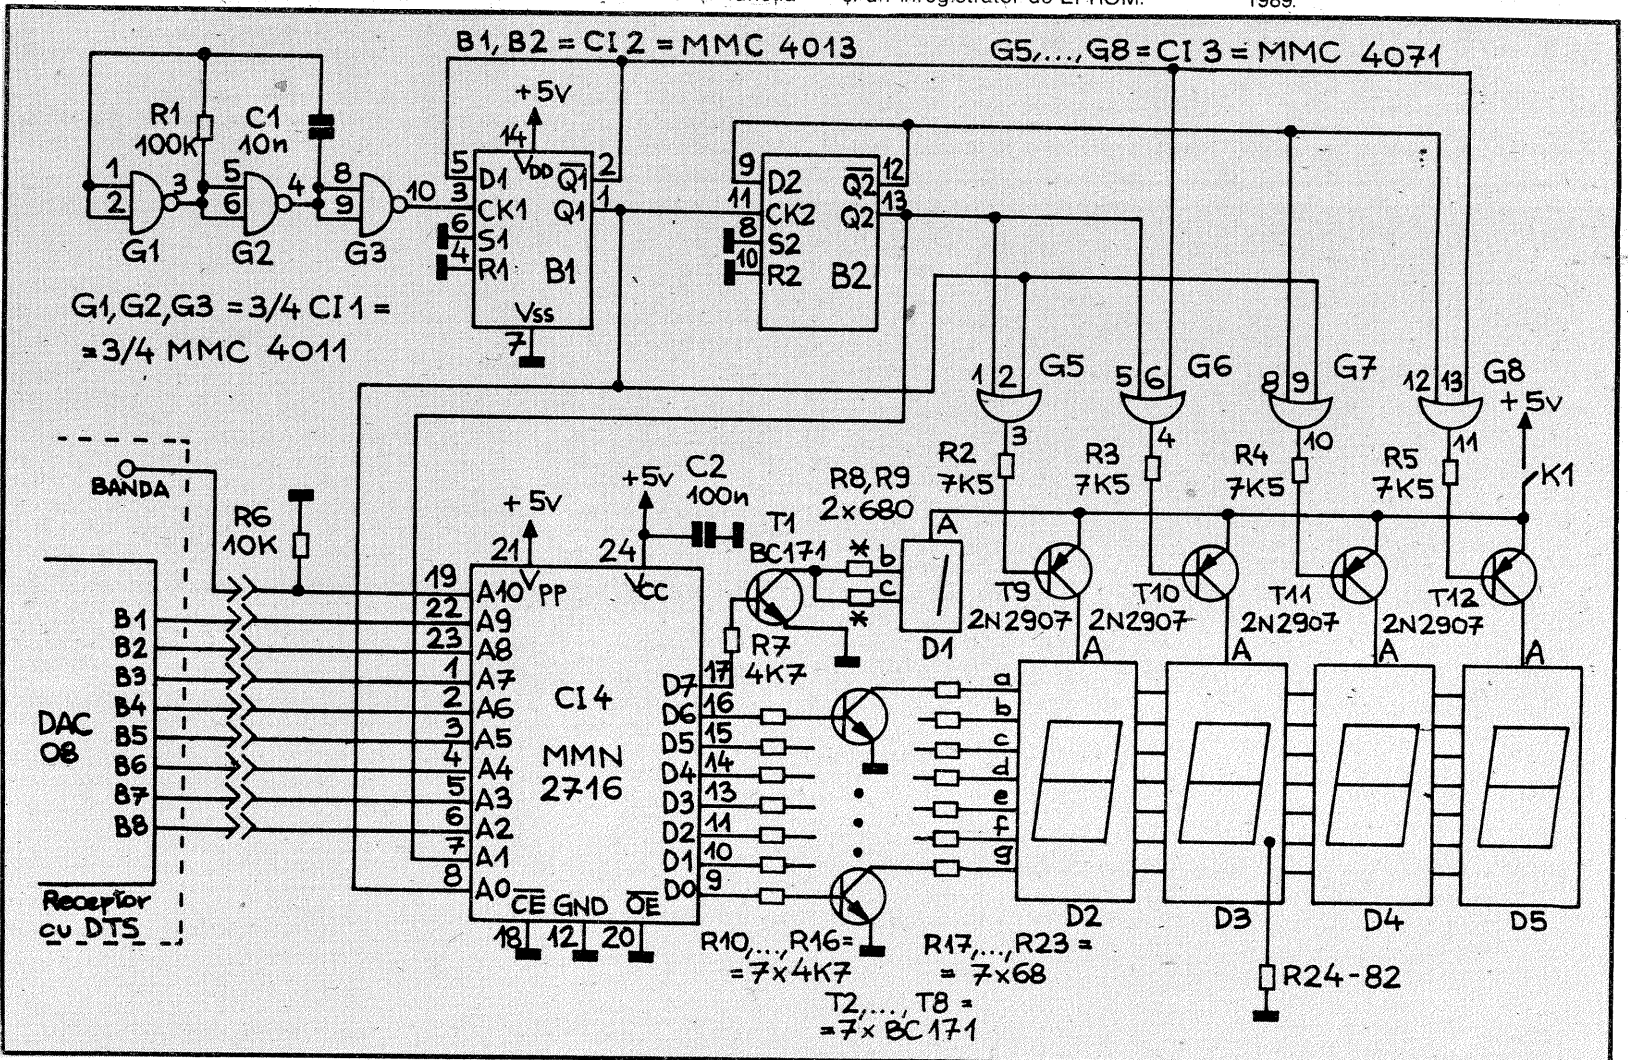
B1, B2 = CI 2 = MMC 4013
G5,..., G8 = CI 3 = MMC 4071
R1 100K
C1 10n
1 2 G1 3
5 6 G2 4
8 9 G3 10
+5V
14
5 D1
$V_{DD}$
$\overline{Q1}$ 2
3 CK1 Q1 1
6 S1
4 R1 B1
Vss
7
9 D2 $\overline{Q2}$ 12
11 CK2 Q2 13
8 S2
10 R2 B2
G1, G2, G3 = 3/4 CI 1 = = 3/4 MMC 4011
1 2 G5
5 6 G6
8 9 G7
12 13 G8
3 4 10 11
+5V
R2 7K5
R3 7K5
R4 7K5
R5 7K5
K1
BANDA
R6 10K
+5V
+5V C2 100n
R8, R9 2x680
A
21
24
$V_{PP}$
$V_{CC}$
T1 BC171
b c
D1
T9 2N2907
T10 2N2907
T11 2N2907
T12 2N2907
19 A10
22 A9
23 A8
1 A7
2 A6
3 A5
4 A4
5 A3
6 A2
7 A1
8 A0
CI 4
MMN 2716
R7 4K7
D7 17
D6 16
D5 15
D4 14
D3 13
D2 11
D1 10
D0 9
$\overline{CE}$ GND $\overline{OE}$
18 12 20
A A A A
a b c d e f g
DAC 08
B1 B2 B3 B4 B5 B6 B7 B8
Receptor cu DTS
D2 D3 D4 D5
R10,..., R16 = = 7x4K7
R17,..., R23 = = 7x68
T2,..., T8 = = 7x BC171
R24-82